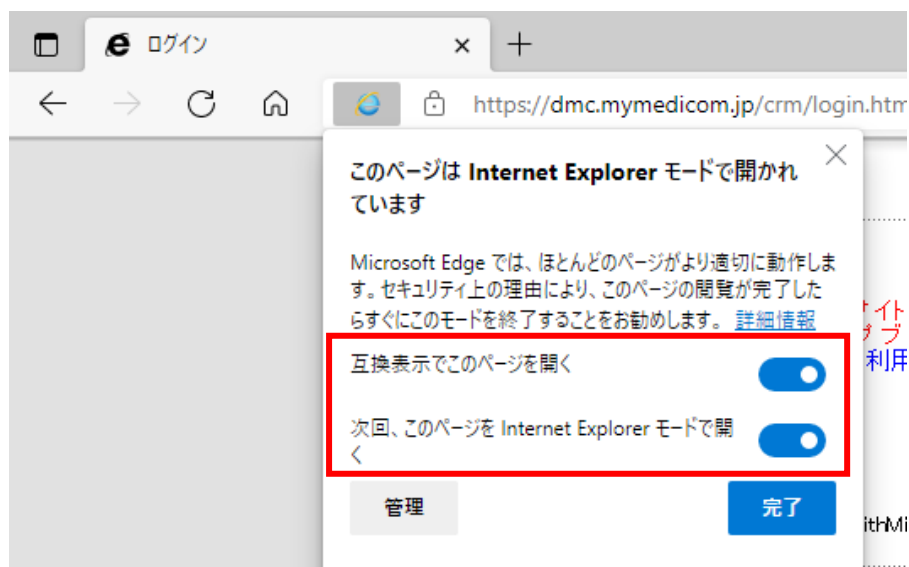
ログイン ×

https://dmc.mymedicom.jp/crm/login.htm

このページは Internet Explorer モードで開かれています

Microsoft Edge では、ほとんどのページがより適切に動作します。セキュリティ上の理由により、このページの閲覧が完了したらすぐにこのモードを終了することをお勧めします。 詳細情報

互換表示でこのページを開く

次回、このページを Internet Explorer モードで開く

管理

完了

イト
ブ
利用

ithMi